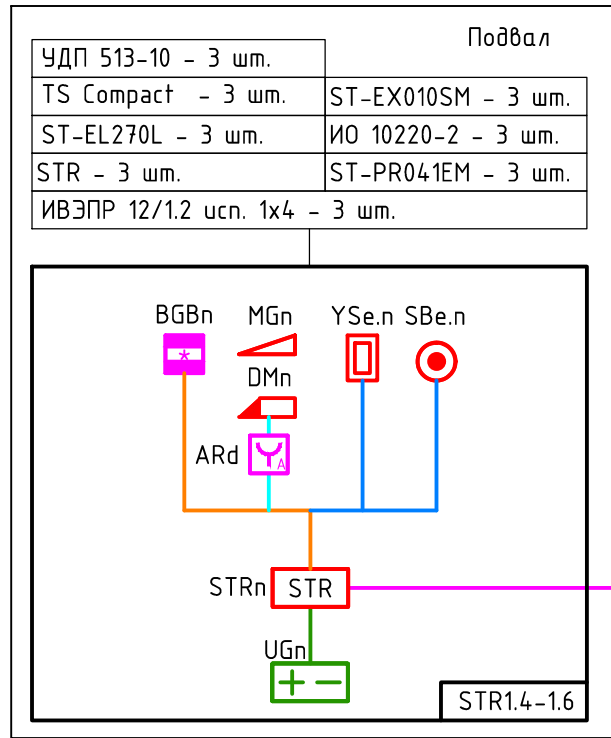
Подвал

| УДП 513-10 – 3 шт. | |
|---|---|
| TS Compact – 3 шт. | ST-EX010SM – 3 шт. |
| ST-EL270L – 3 шт. | ИО 10220-2 – 3 шт. |
| STR – 3 шт. | ST-PR041EM – 3 шт. |
| ИВЭПР 12/1.2 исп. 1х4 – 3 шт. | |

BGBn
MGn
YSe.n
SBe.n
DMn
ARd
A
STRn
STR
UGn
STR1.4-1.6